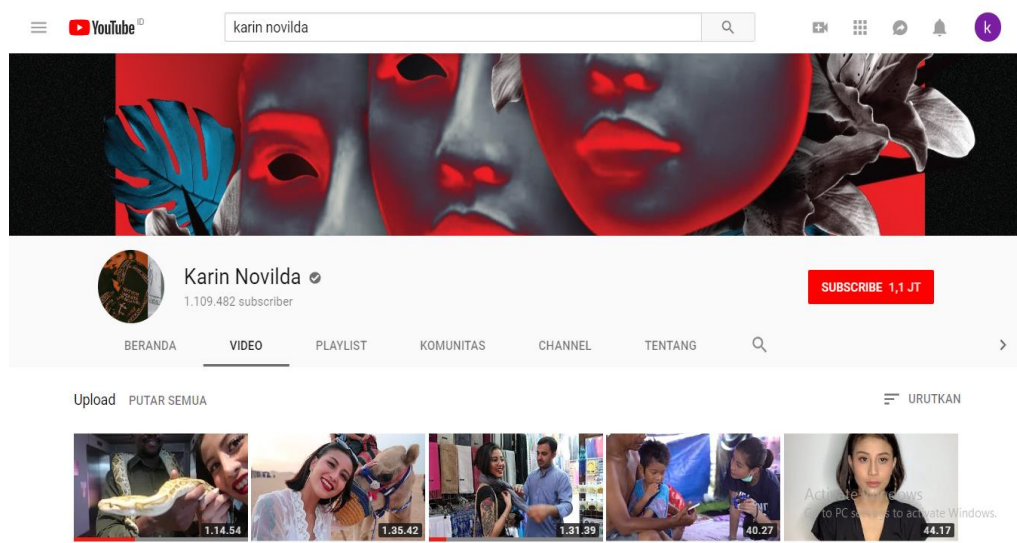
YouTube ID

karin novilda

k

Karin Novilda

1.109.482 subscriber

SUBSCRIBE 1,1 JT

BERANDA
VIDEO
PLAYLIST
KOMUNITAS
CHANNEL
TENTANG

Upload PUTAR SEMUA

URUTKAN

1.14.54

1.35.42

1.31.39

40.27

44.17

Activate Windows
Go to PC settings to activate Windows.